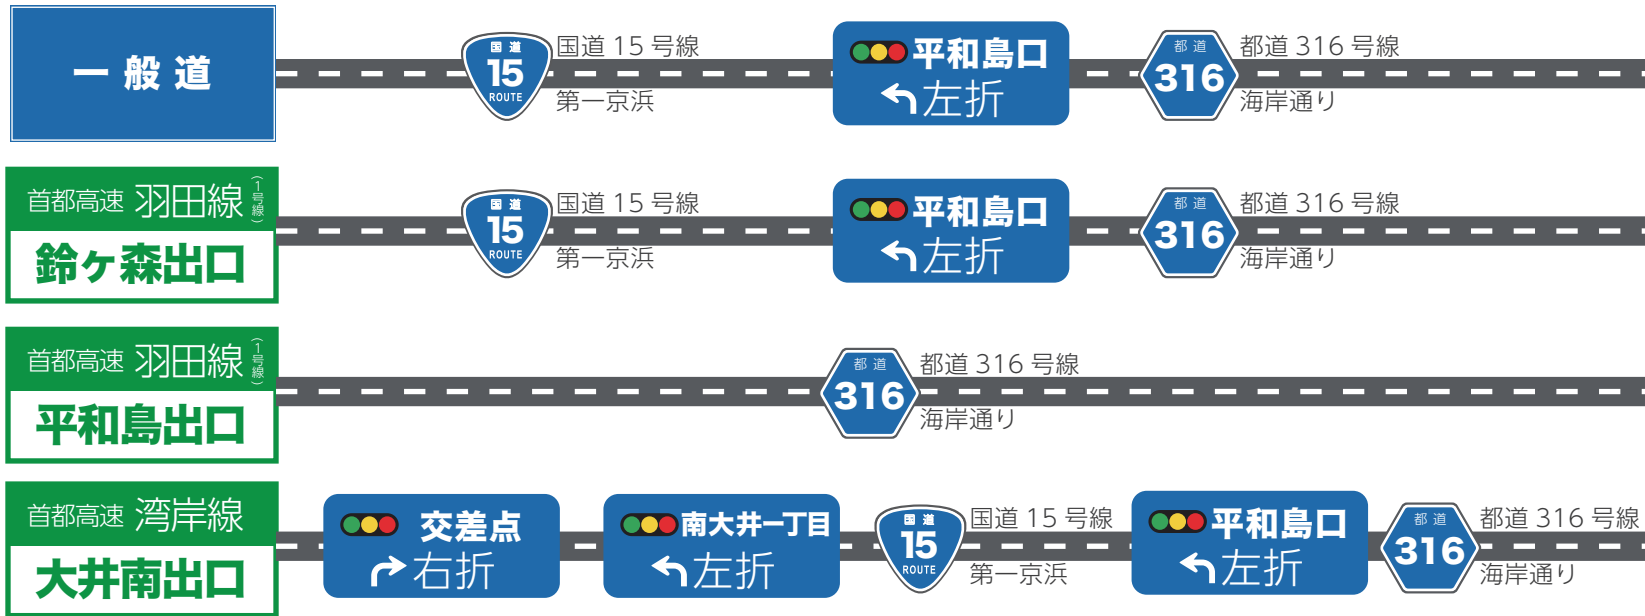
一般道

国道
15
ROUTE
国道 15 号線
第一京浜

平和島口
↰左折

都道
316
都道 316 号線
海岸通り

首都高速 羽田線 (1号線)
鈴ヶ森出口

国道
15
ROUTE
国道 15 号線
第一京浜

平和島口
↰左折

都道
316
都道 316 号線
海岸通り

首都高速 羽田線 (1号線)
平和島出口

都道
316
都道 316 号線
海岸通り

首都高速 湾岸線
大井南出口

交差点
↱右折

南大井一丁目
↰左折

国道
15
ROUTE
国道 15 号線
第一京浜

平和島口
↰左折

都道
316
都道 316 号線
海岸通り